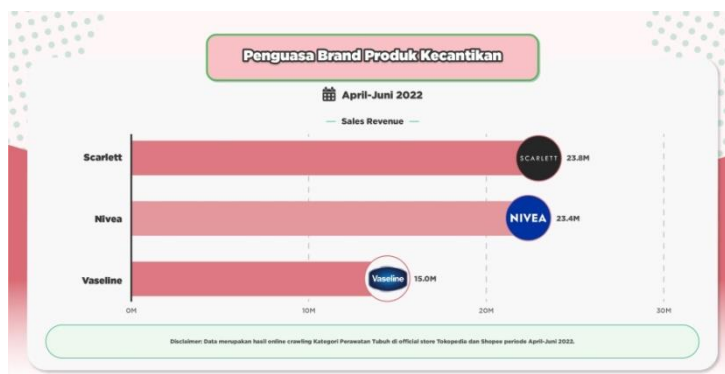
Penguasa Brand Produk Kecantikan

April-Juni 2022

— Sales Revenue —

Scarlett

SCARLETT 23.8M

Nivea

NIVEA 23.4M

Vaseline

Vaseline 15.0M

0M 10M 20M 30M

Disclaimer: Data merupakan hasil online crawling Kategori Perawatan Tubuh di official store Tokopedia dan Shopee periode April-Juni 2022.